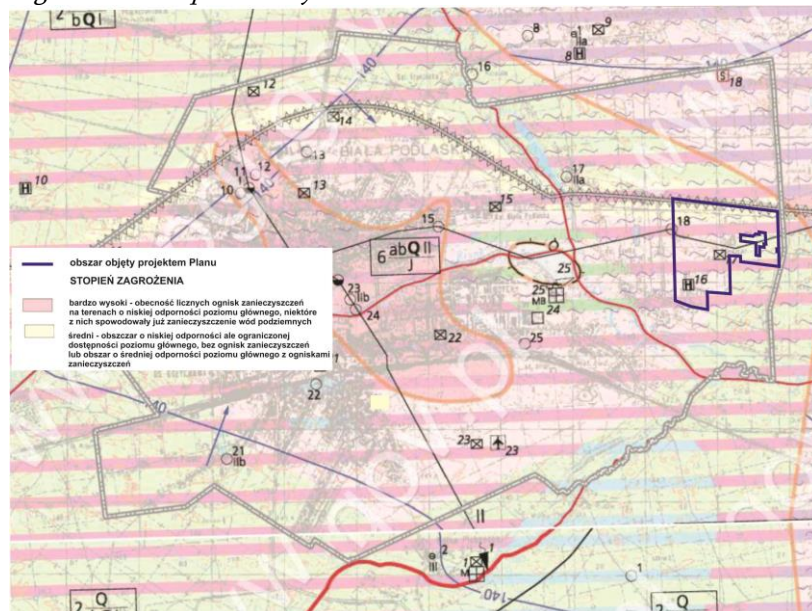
2 bQI

16

8 9

8

18

140

12

14

13

BIAŁA PODLASKA

17

IIa

10

11

12

10

13

15

15

18

16

6 abQ II

J

25

25

MB

24

23

IIb

24

22

25

22

40

21

IIb

23

23

II

2

III

1

140

2 Q

2 Q

1

obszar objęty projektem Planu

STOPIEŃ ZAGROŻENIA

bardzo wysoki - obecność licznych ognisk zanieczyszczeń na terenach o niskiej odporności poziomu głównego, niektóre z nich spowodowały już zanieczyszczenie wód podziemnych

średni - obszcar o niskiej odporności ale ograniczonej dostępności poziomu głównego, bez ognisk zanieczyszczeń lub obszar o średniej odporności poziomu głównego z ogniskami zanieczyszczeń